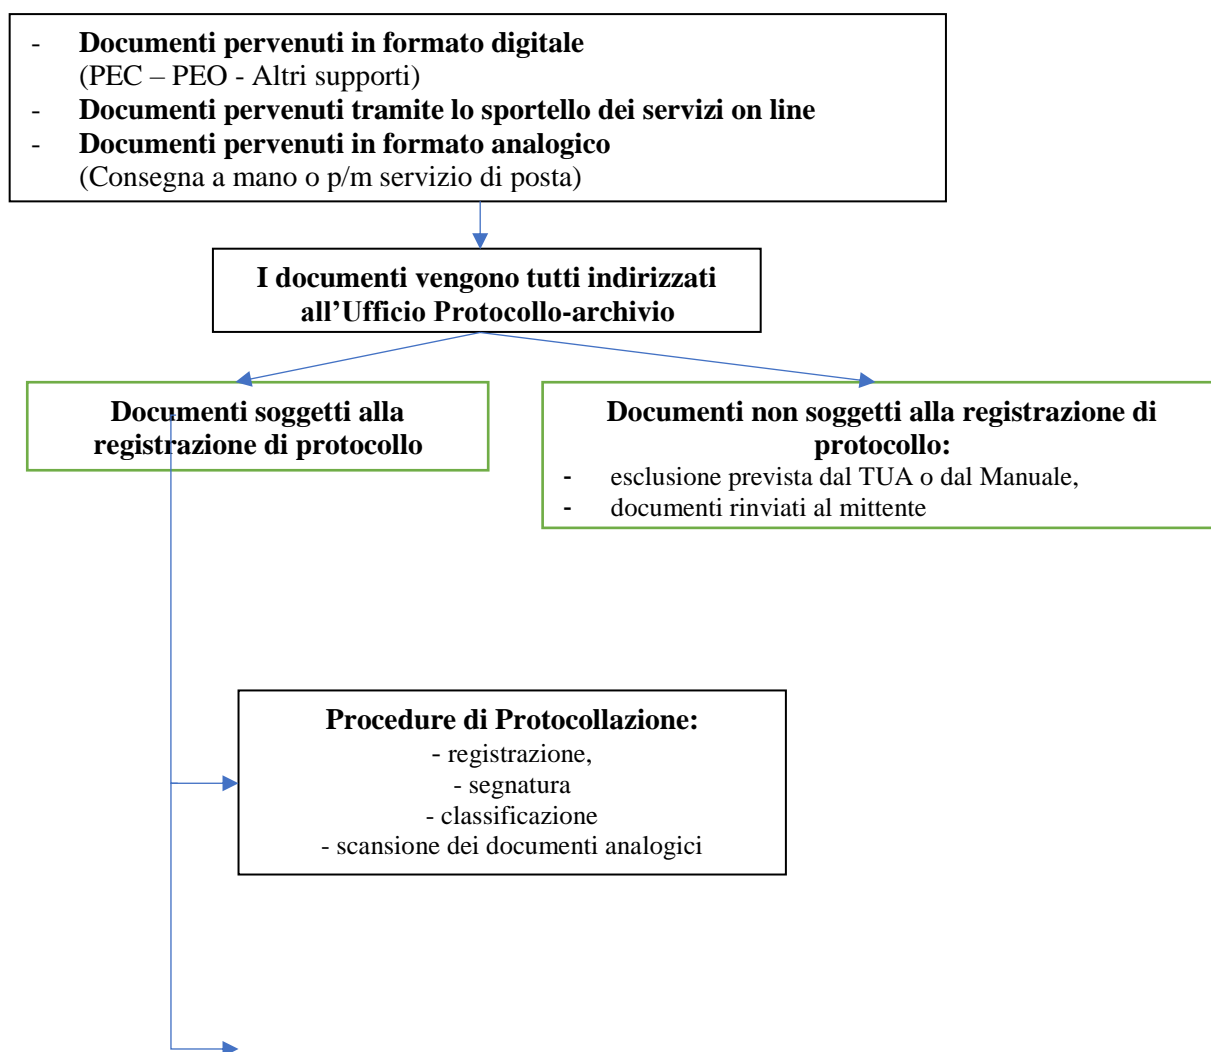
- **Documenti pervenuti in formato digitale**
(PEC – PEO - Altri supporti)
- **Documenti pervenuti tramite lo sportello dei servizi on line**
- **Documenti pervenuti in formato analogico**
(Consegna a mano o p/m servizio di posta)

**I documenti vengono tutti indirizzati all'Ufficio Protocollo-archivio**

**Documenti soggetti alla registrazione di protocollo**

**Documenti non soggetti alla registrazione di protocollo:**
- esclusione prevista dal TUA o dal Manuale,
- documenti rinviati al mittente

**Procedure di Protocollazione:**
- registrazione,
- segnatura
- classificazione
- scansione dei documenti analogici